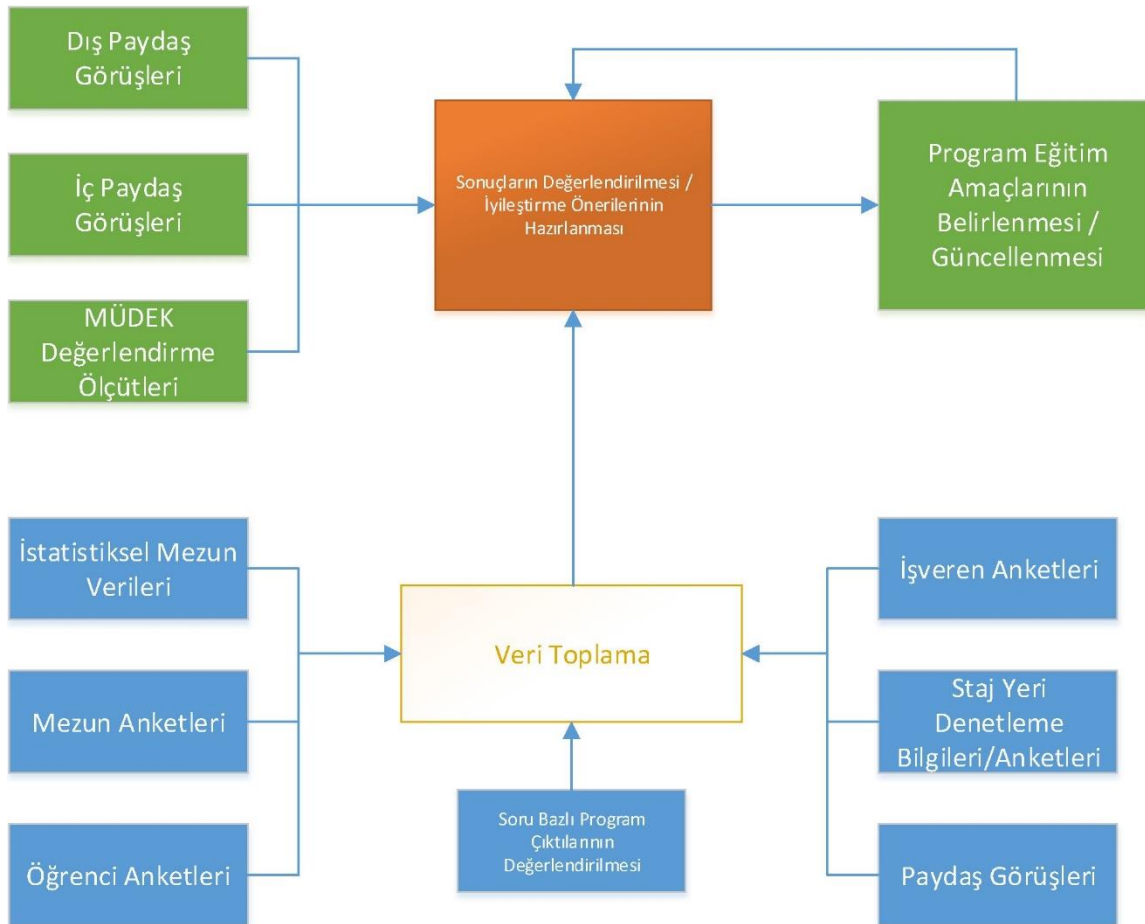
Dış Paydaş Görüşleri

İç Paydaş Görüşleri

MÜDEK Değerlendirme Ölçütleri

Sonuçların Değerlendirilmesi / İyileştirme Önerilerinin Hazırlanması

Program Eğitim Amaçlarının Belirlenmesi / Güncellenmesi

İstatistiksel Mezun Verileri

Mezun Anketleri

Öğrenci Anketleri

Veri Toplama

Soru Bazlı Program Çıktılarının Değerlendirilmesi

İşveren Anketleri

Staj Yeri Denetleme Bilgileri/Anketleri

Paydaş Görüşleri